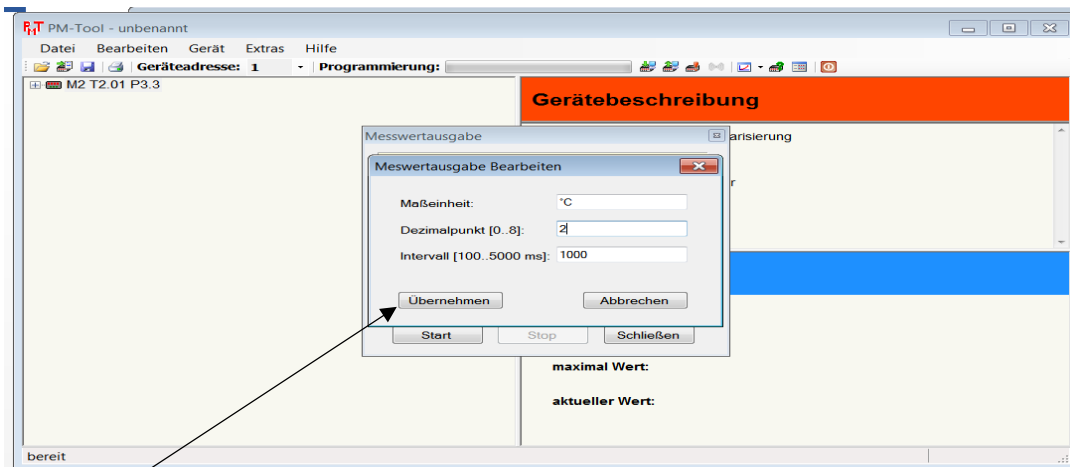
PM-Tool - unbenannt

Datei Bearbeiten Gerät Extras Hilfe

Geräteadresse: 1 Programmierung:

M2 T2.01 P3.3

Gerätebeschreibung

arisierung

r

Messwertausgabe

Meswertausgabe Bearbeiten

Maßeinheit: °C

Dezimalpunkt [0..8]: 2

Intervall [100..5000 ms]: 1000

Übernehmen Abbrechen

Start Stop Schließen

maximal Wert:

aktueller Wert:

bereit